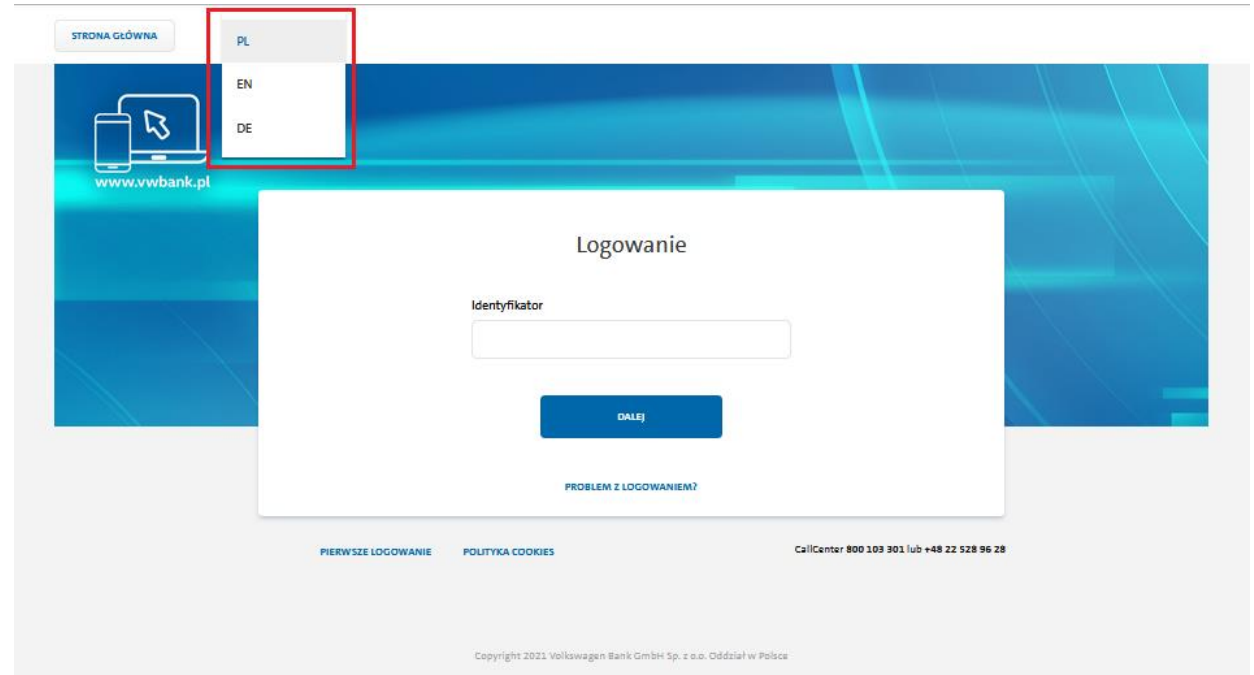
STRONA GŁÓWNA

PL

EN

DE

www.vwbank.pl

Logowanie

Identyfikator

DALEJ

PROBLEM Z LOGOWANIEM?

PIERWSZE LOGOWANIE

POLITYKA COOKIES

CallCenter 800 103 301 lub +48 22 528 96 28

Copyright 2021 Volkswagen Bank GmbH Sp. z o.o. Oddział w Polsce